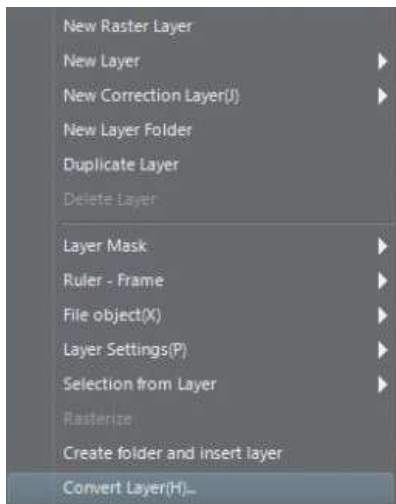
New Raster Layer
New Layer
New Correction Layer(J)
New Layer Folder
Duplicate Layer
Delete Layer
Layer Mask
Ruler - Frame
File object(X)
Layer Settings(P)
Selection from Layer
Rasterize
Create folder and insert layer
Convert Layer(H)...